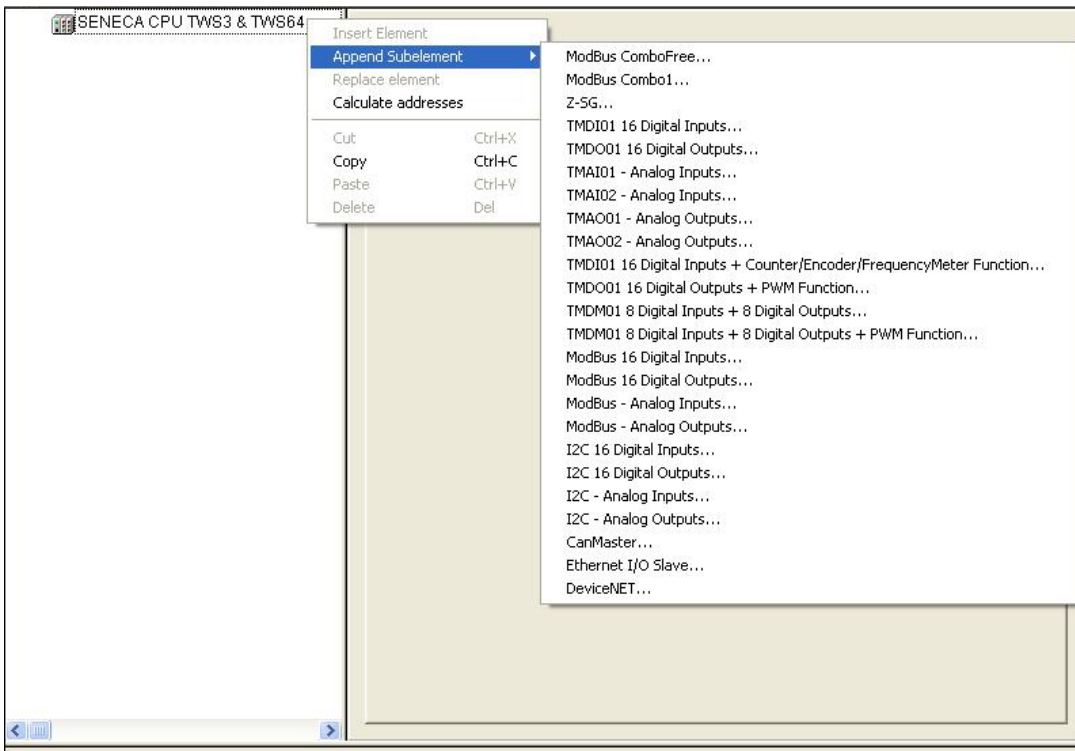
SENECA CPU TWS3 & TWS64

Insert Element
Append Subelement
Replace element
Calculate addresses
Cut Ctrl+X
Copy Ctrl+C
Paste Ctrl+V
Delete Del

ModBus ComboFree...
ModBus Combo1...
Z-SG...
TMDI01 16 Digital Inputs...
TMDO01 16 Digital Outputs...
TMAI01 - Analog Inputs...
TMAI02 - Analog Inputs...
TMAO01 - Analog Outputs...
TMAO02 - Analog Outputs...
TMDI01 16 Digital Inputs + Counter/Encoder/FrequencyMeter Function...
TMDO01 16 Digital Outputs + PWM Function...
TMDM01 8 Digital Inputs + 8 Digital Outputs...
TMDM01 8 Digital Inputs + 8 Digital Outputs + PWM Function...
ModBus 16 Digital Inputs...
ModBus 16 Digital Outputs...
ModBus - Analog Inputs...
ModBus - Analog Outputs...
I2C 16 Digital Inputs...
I2C 16 Digital Outputs...
I2C - Analog Inputs...
I2C - Analog Outputs...
CanMaster...
Ethernet I/O Slave...
DeviceNET...